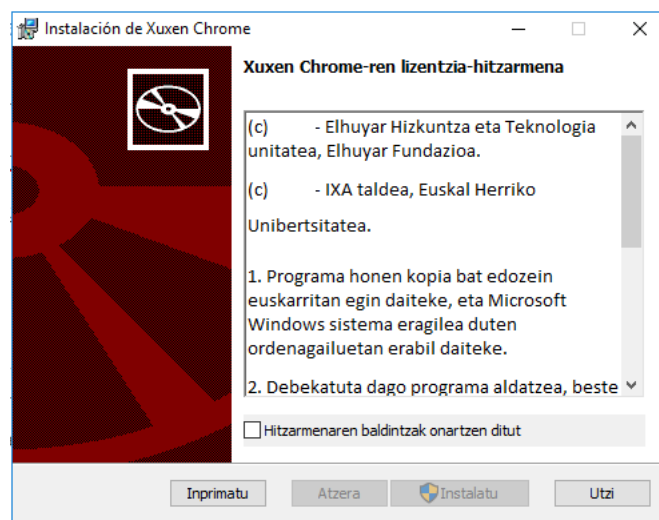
Instalación de Xuxen Chrome

Xuxen Chrome-ren lizentzia-hitzarmena

(c) - Elhuyar Hizkuntza eta Teknologia unitatea, Elhuyar Fundazioa.

(c) - IXA taldea, Euskal Herriko

Unibertsitatea.

1. Programa honen kopia bat edozein euskarritan egin daiteke, eta Microsoft Windows sistema eragilea duten ordenagailuetan erabil daiteke.

2. Debekatuta dago programa aldatzea, beste

Hitzarmenaren baldintzak onartzen ditut

Inprimatu | Atzera | Instalatu | Utzi